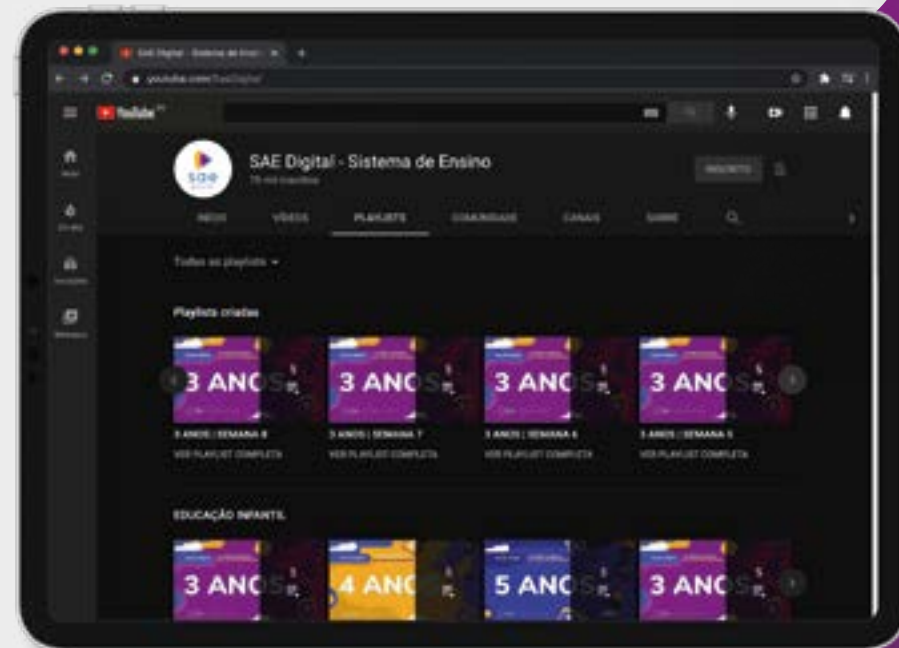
SAE Digital - Sistema de Ensino

youtube.com/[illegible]

YouTube

sae

SAE Digital - Sistema de Ensino

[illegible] inscritos

INSCRITO

INÍCIO VÍDEOS PLAYLISTS COMUNIDADE CANAIS SOBRE

Todas as playlists

Playlists criadas

3 ANOS

3 ANOS | SEMANA 8

VER PLAYLIST COMPLETA

3 ANOS

3 ANOS | SEMANA 7

VER PLAYLIST COMPLETA

3 ANOS

3 ANOS | SEMANA 6

VER PLAYLIST COMPLETA

3 ANOS

3 ANOS | SEMANA 5

VER PLAYLIST COMPLETA

EDUCAÇÃO INFANTIL

3 ANOS

4 ANOS

5 ANOS

3 ANOS